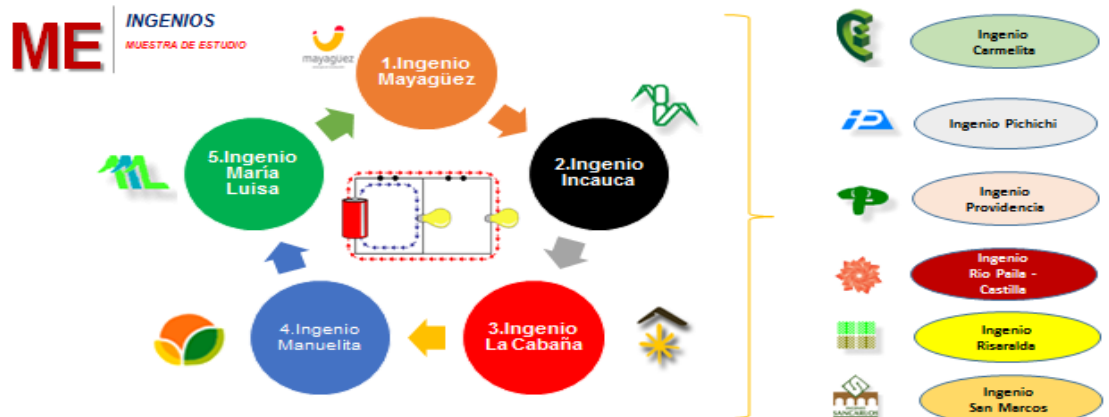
ME INGENIOS
MUESTRA DE ESTUDIO

mayagüez

1.Ingenio Mayagüez

2.Ingenio Incauca

3.Ingenio La Cabaña

4.Ingenio Manuelita

5.Ingenio María Luisa

Ingenio Carmelita

Ingenio Pichichi

Ingenio Providencia

Ingenio Rio Paila - Castilla

Ingenio Risaralda

SANCARLOS

Ingenio San Marcos